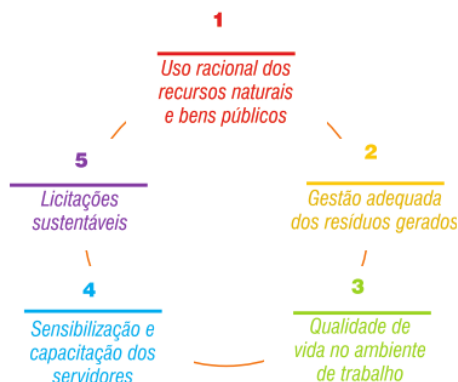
1

Uso racional dos recursos naturais e bens públicos

5

Licitações sustentáveis

2

Gestão adequada dos resíduos gerados

4

Sensibilização e capacitação dos servidores

3

Qualidade de vida no ambiente de trabalho